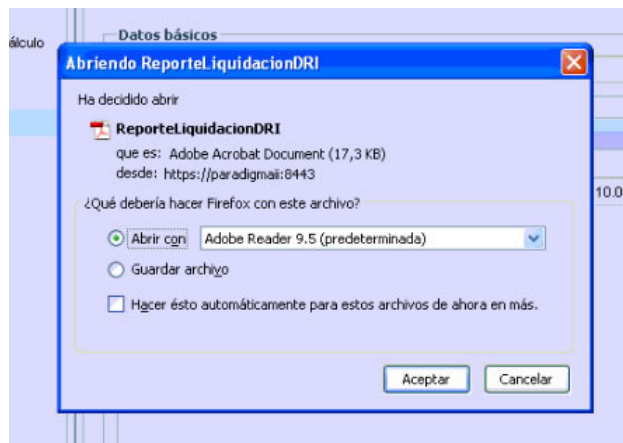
álculo

Datos básicos

Abriendo ReporteLiquidacionDRI

Ha decidido abrir

ReporteLiquidacionDRI
que es: Adobe Acrobat Document (17,3 KB)
desde: https://paradigmaii:8443

¿Qué debería hacer Firefox con este archivo?

Abrir con Adobe Reader 9.5 (predeterminada)

Guardar archivo

Hacer ésto automáticamente para estos archivos de ahora en más.

Aceptar Cancelar

10.0